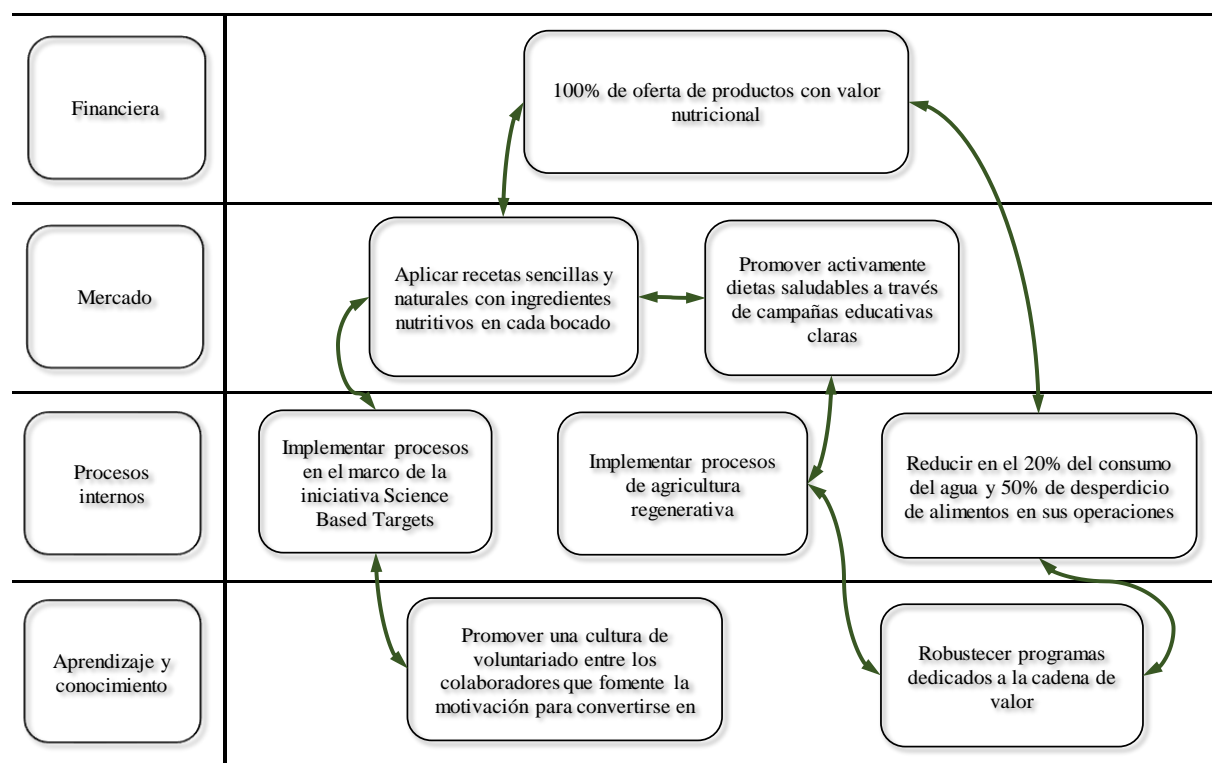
Financiera

100% de oferta de productos con valor nutricional

Mercado

Aplicar recetas sencillas y naturales con ingredientes nutritivos en cada bocado

Promover activamente dietas saludables a través de campañas educativas claras

Procesos internos

Implementar procesos en el marco de la iniciativa Science Based Targets

Implementar procesos de agricultura regenerativa

Reducir en el 20% del consumo del agua y 50% de desperdicio de alimentos en sus operaciones

Aprendizaje y conocimiento

Promover una cultura de voluntariado entre los colaboradores que fomente la motivación para convertirse en

Robustecer programas dedicados a la cadena de valor